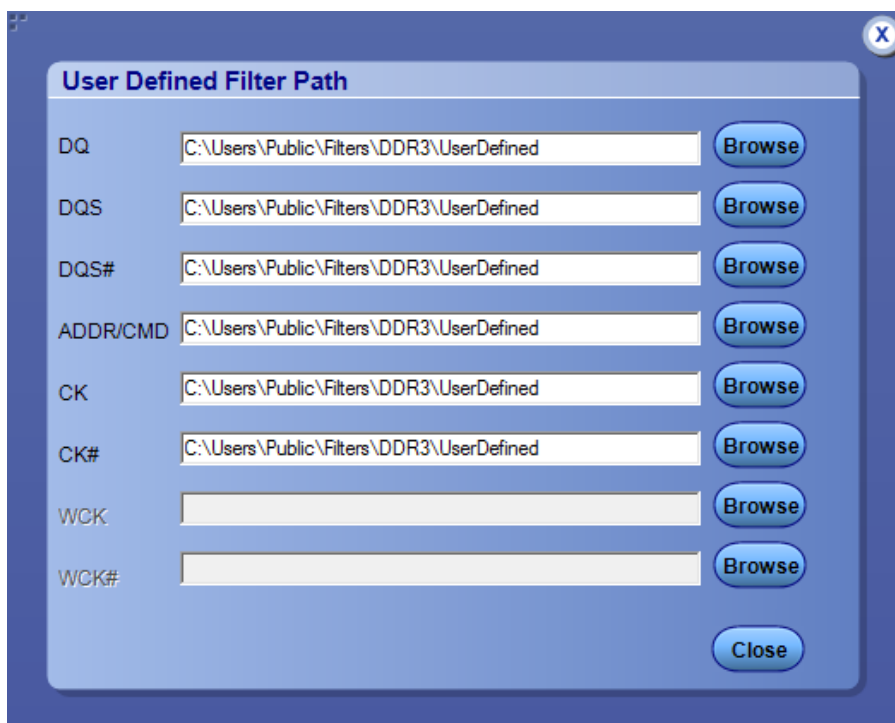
X

User Defined Filter Path

DQ C:\Users\Public\Filters\DDR3\UserDefined Browse

DQS C:\Users\Public\Filters\DDR3\UserDefined Browse

DQS# C:\Users\Public\Filters\DDR3\UserDefined Browse

ADDR/CMD C:\Users\Public\Filters\DDR3\UserDefined Browse

CK C:\Users\Public\Filters\DDR3\UserDefined Browse

CK# C:\Users\Public\Filters\DDR3\UserDefined Browse

WCK Browse

WCK# Browse

Close